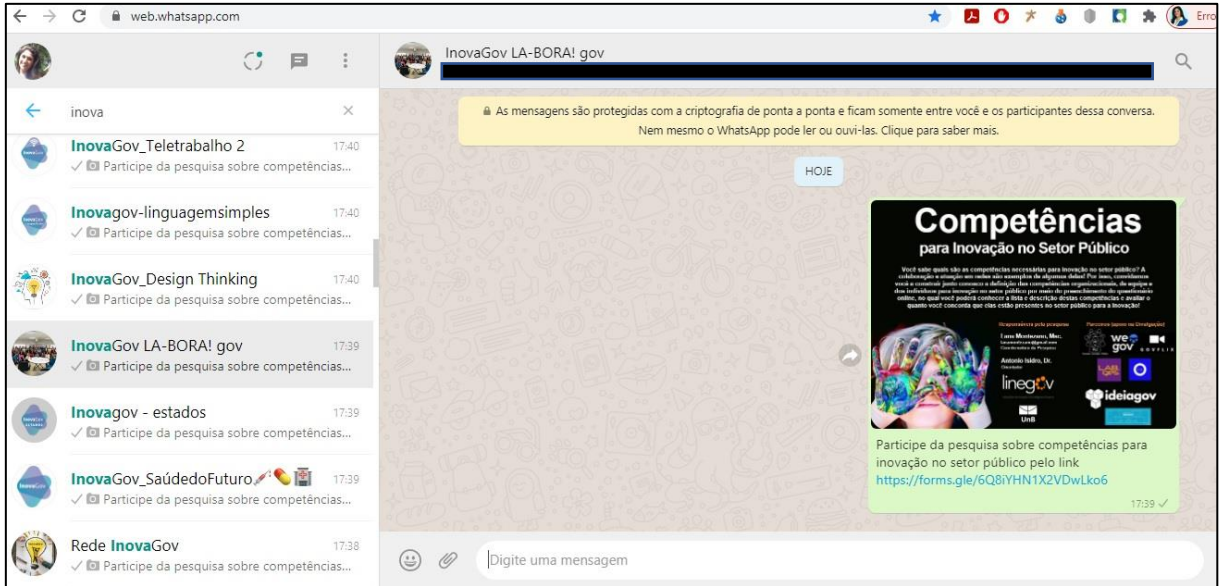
web.whatsapp.com

Erro

InovaGov LA-BORA! gov

inova

InovaGov_Teletrabalho 2 17:40
✓ Participe da pesquisa sobre competências...

Inovagov-linguagemsimples 17:40
✓ Participe da pesquisa sobre competências...

InovaGov_Design Thinking 17:40
✓ Participe da pesquisa sobre competências...

InovaGov LA-BORA! gov 17:39
✓ Participe da pesquisa sobre competências...

Inovagov - estados 17:39
✓ Participe da pesquisa sobre competências...

InovaGov_SaúdedoFuturo 17:39
✓ Participe da pesquisa sobre competências...

Rede InovaGov 17:38
✓ Participe da pesquisa sobre competências...

As mensagens são protegidas com a criptografia de ponta a ponta e ficam somente entre você e os participantes dessa conversa. Nem mesmo o WhatsApp pode ler ou ouvi-las. Clique para saber mais.

HOJE

Competências
para Inovação no Setor Público

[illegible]

linegov

UnB

ideiagov

Participe da pesquisa sobre competências para inovação no setor público pelo link https://forms.gle/6Q8iYHN1X2VDwLko6

17:39 ✓

Digite uma mensagem